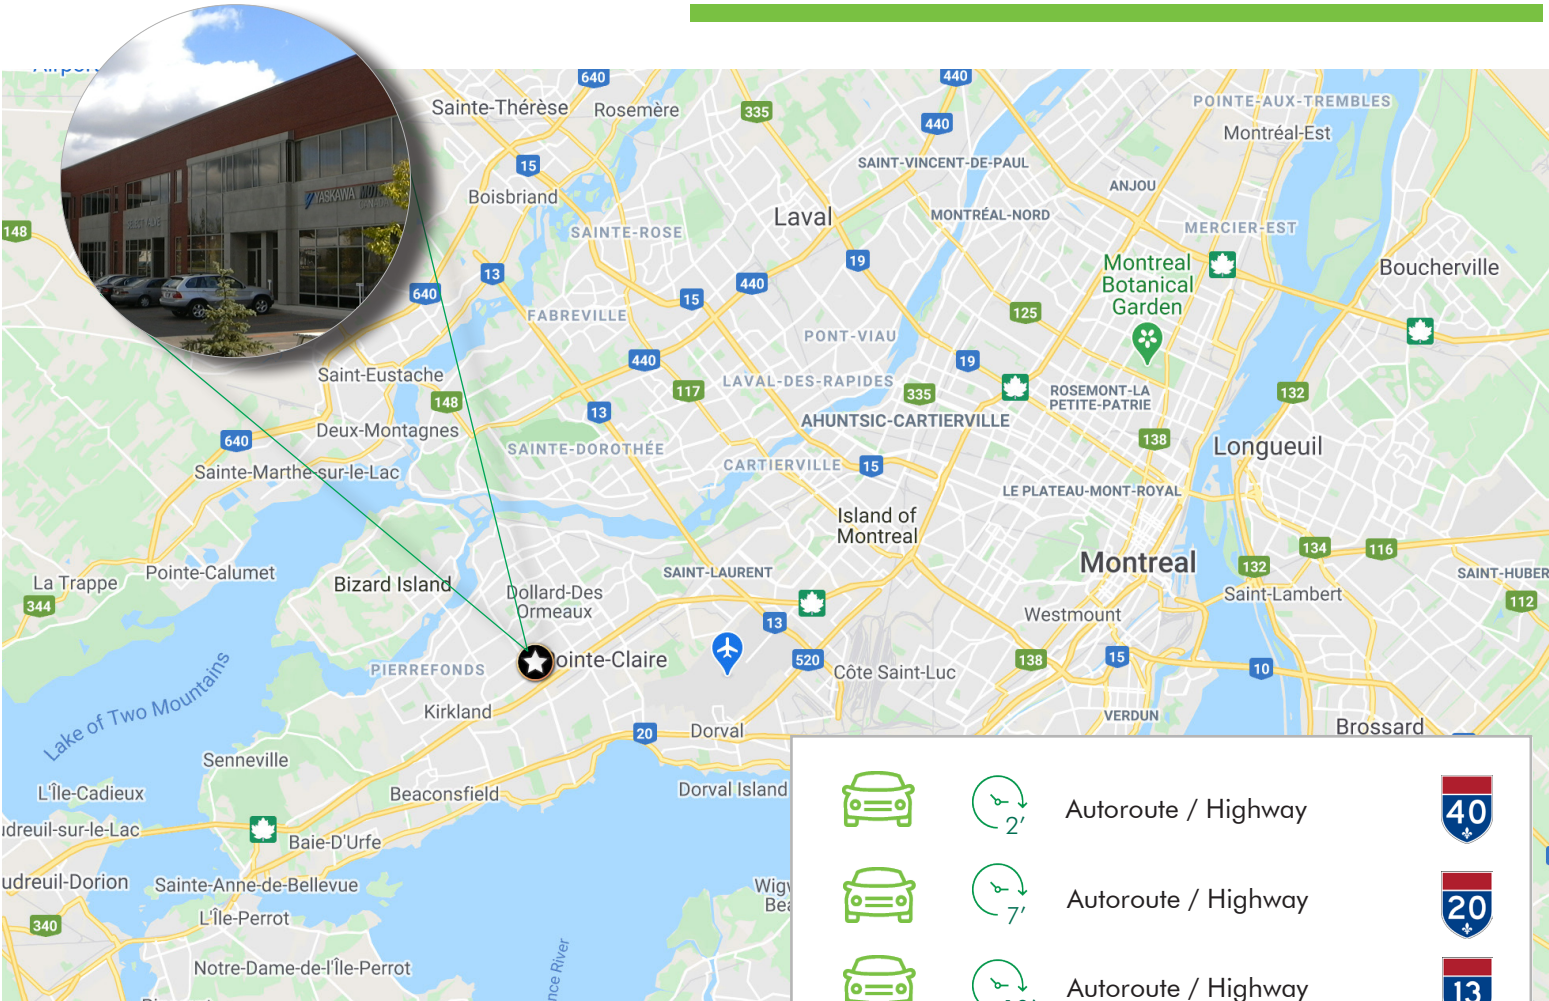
Airport
YASKAWA
Sainte-Thérèse
Rosemère
640
440
335
440
POINTE-AUX-TREMBLES
Montréal-Est
SAINT-VINCENT-DE-PAUL
ANJOU
15
Boisbriand
Laval
MONTRÉAL-NORD
MERCIER-EST
148
SAINTE-ROSE
19
Montreal Botanical Garden
Boucherville
13
640
15
440
FABREVILLE
125
PONT-VIAU
440
19
Saint-Eustache
117
LAVAL-DES-RAPIDES
335
ROSEMONT-LA PETITE-PATRIE
132
148
13
AHUNTSIC-CARTIERVILLE
640
Deux-Montagnes
SAINTE-DOROTHÉE
138
Longueuil
Sainte-Marthe-sur-le-Lac
CARTIERVILLE
15
LE PLATEAU-MONT-ROYAL
Island of Montreal
134
116
Montreal
132
SAINT-HUBER
La Trappe
Pointe-Calumet
SAINT-LAURENT
Saint-Lambert
344
Bizard Island
Dollard-Des Ormeaux
112
Westmount
13
520
138
15
PIERREFONDS
Pointe-Claire
Côte Saint-Luc
10
Lake of Two Mountains
Kirkland
VERDUN
20
Dorval
Brossard
Senneville
L'Île-Cadieux
Beaconsfield
Dorval Island
Vaudreuil-sur-le-Lac
Baie-D'Urfe
Vaudreuil-Dorion
Sainte-Anne-de-Bellevue
Wig
Bea
L'Île-Perrot
340
Notre-Dame-de-l'Île-Perrot
nce River
2′
Autoroute / Highway
40
7′
Autoroute / Highway
20
Autoroute / Highway
13